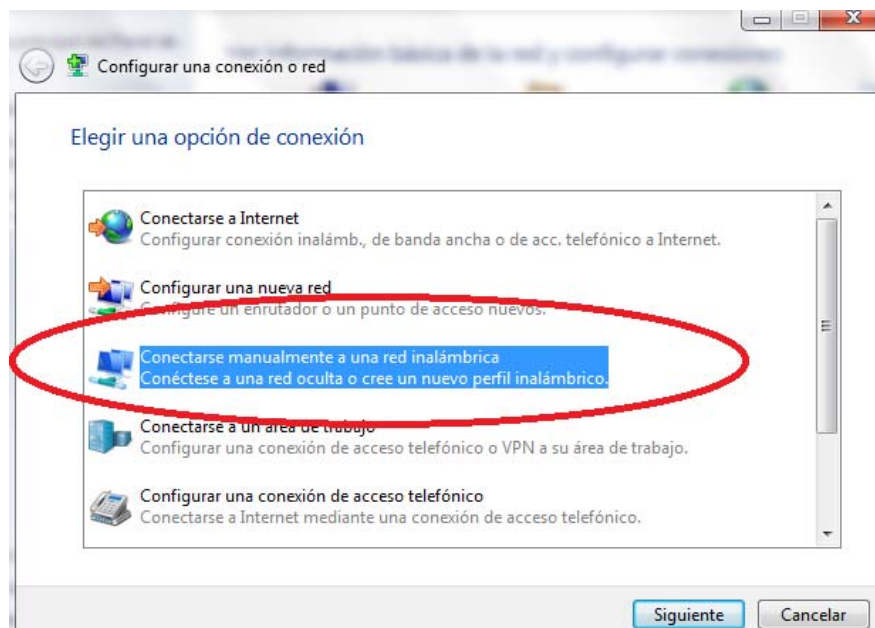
Configurar una conexión o red

Elegir una opción de conexión

Conectarse a Internet
Configurar conexión inalámb., de banda ancha o de acc. telefónico a Internet.

Configurar una nueva red
Configurar un enrutador o un punto de acceso nuevos.

Conectarse manualmente a una red inalámbrica
Conéctese a una red oculta o cree un nuevo perfil inalámbrico.

Conectarse a un área de trabajo
Configurar una conexión de acceso telefónico o VPN a su área de trabajo.

Configurar una conexión de acceso telefónico
Conectarse a Internet mediante una conexión de acceso telefónico.

Siguiente
Cancelar